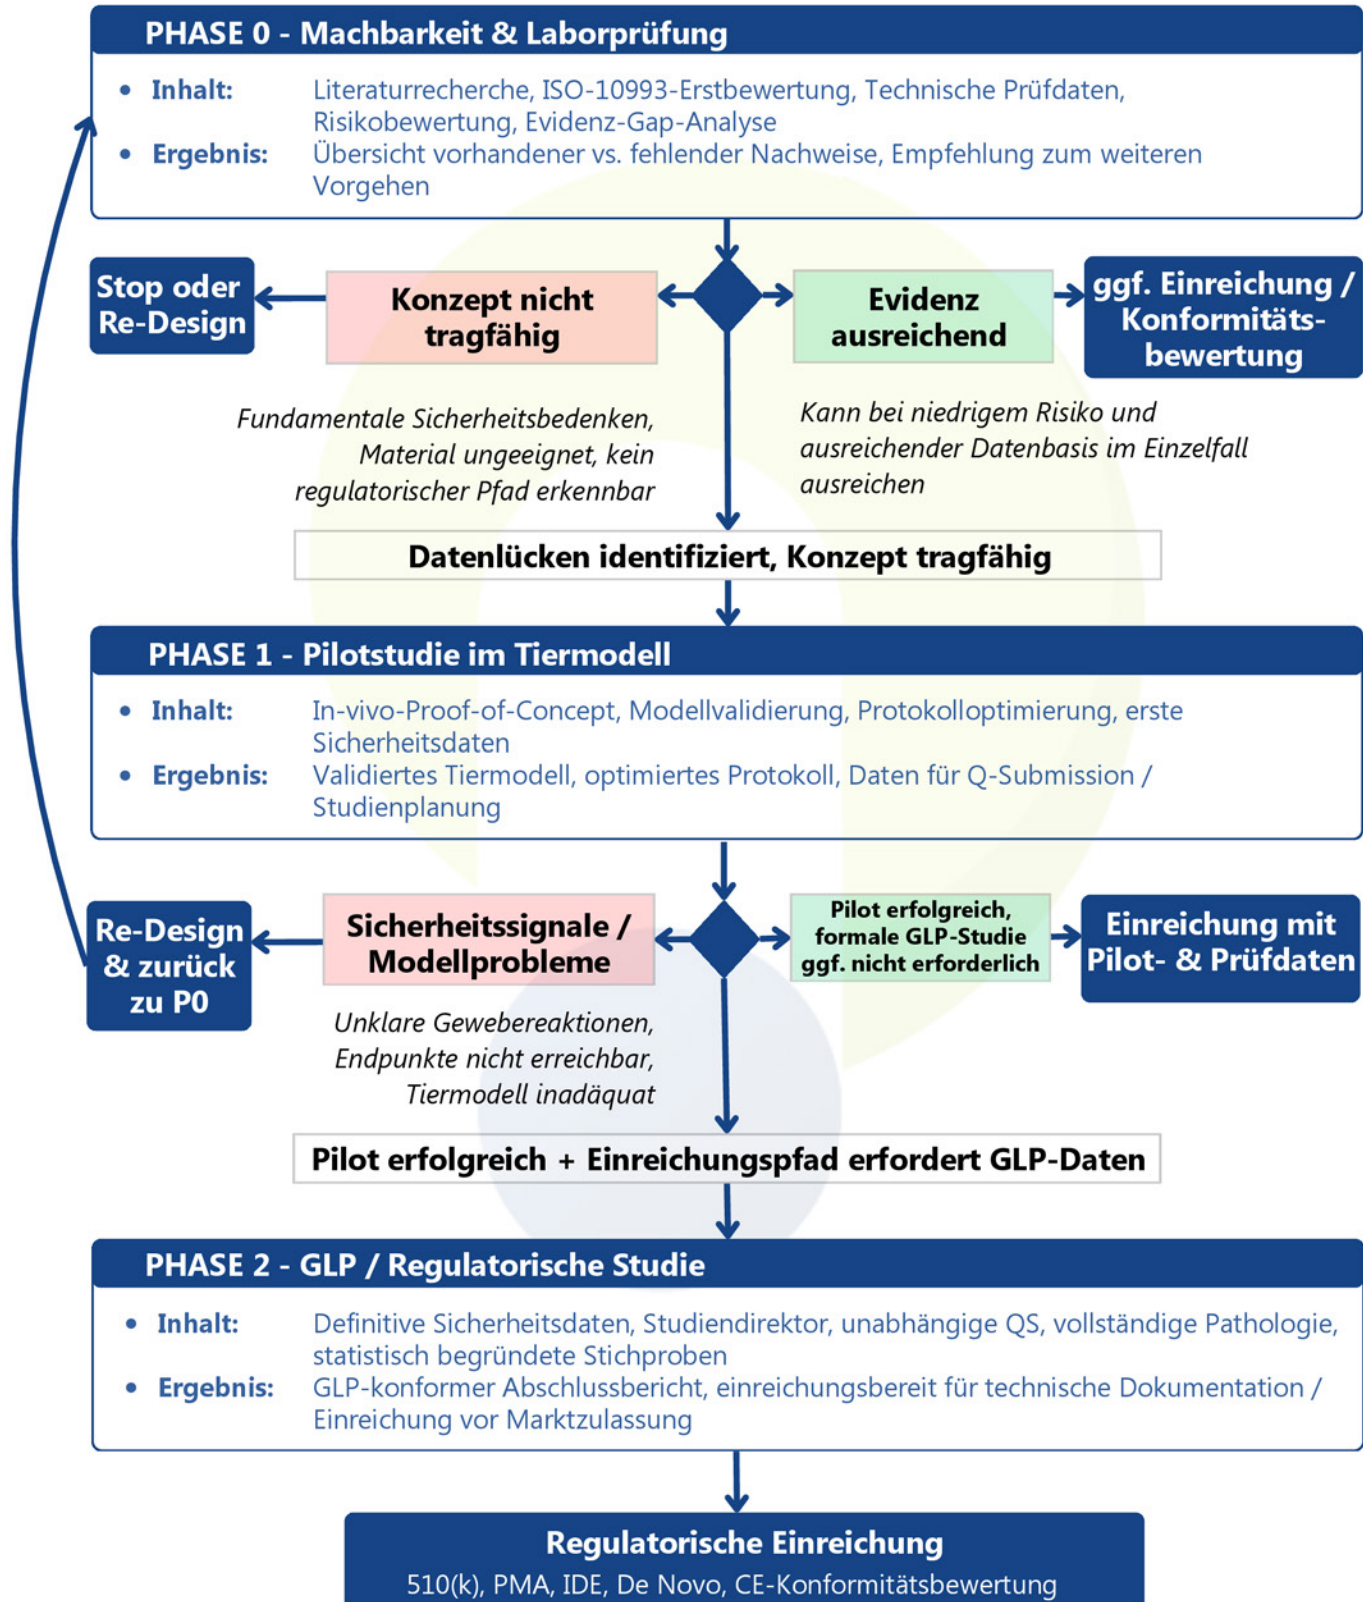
PHASE 0 - Machbarkeit & Laborprüfung

- Inhalt: Literaturrecherche, ISO-10993-Erstbewertung, Technische Prüfdaten, Risikobewertung, Evidenz-Gap-Analyse
- Ergebnis: Übersicht vorhandener vs. fehlender Nachweise, Empfehlung zum weiteren Vorgehen

Stop oder Re-Design

Konzept nicht tragfähig

Evidenz ausreichend

ggf. Einreichung / Konformitätsbewertung

Fundamentale Sicherheitsbedenken, Material ungeeignet, kein regulatorischer Pfad erkennbar

Kann bei niedrigem Risiko und ausreichender Datenbasis im Einzelfall ausreichen

Datenlücken identifiziert, Konzept tragfähig

PHASE 1 - Pilotstudie im Tiermodell

- Inhalt: In-vivo-Proof-of-Concept, Modellvalidierung, Protokolloptimierung, erste Sicherheitsdaten
- Ergebnis: Validiertes Tiermodell, optimiertes Protokoll, Daten für Q-Submission / Studienplanung

Re-Design & zurück zu P0

Sicherheitssignale / Modellprobleme

Pilot erfolgreich, formale GLP-Studie ggf. nicht erforderlich

Einreichung mit Pilot- & Prüfdaten

Unklare Gewebereaktionen, Endpunkte nicht erreichbar, Tiermodell inadäquat

Pilot erfolgreich + Einreichungspfad erfordert GLP-Daten

PHASE 2 - GLP / Regulatorische Studie

- Inhalt: Definitive Sicherheitsdaten, Studiendirektor, unabhängige QS, vollständige Pathologie, statistisch begründete Stichproben
- Ergebnis: GLP-konformer Abschlussbericht, einreichungsbereit für technische Dokumentation / Einreichung vor Marktzulassung

Regulatorische Einreichung
510(k), PMA, IDE, De Novo, CE-Konformitätsbewertung